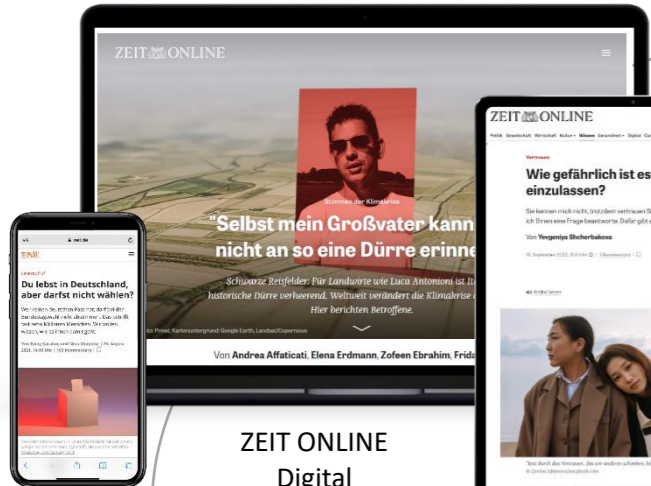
ZEIT ONLINE

Stimmen der Klimakrise

"Selbst mein Großvater kann nicht an so eine Dürre erinne

Schwarze Reisfelder: Für Landwirte wie Luca Antonioni ist It historische Dürre verheerend. Weltweit verändert die Klimakrise Hier berichten Betroffene.

Foto: Privat; Kartenuntergrund: Google Earth, Landsat/Copernicus

Von Andrea Affaticati, Elena Erdmann, Zofeen Ebrahim, Frida

ZEIT ONLINE

Politik Gesellschaft Wirtschaft Kultur Wissen Gesundheit Digital

Vertrauen

Wie gefährlich ist es einzulassen?

Sie kennen mich nicht, trotzdem vertrauen S ich Ihnen eine Frage beantworte. Dafür gibt

Von Yevgeniya Shcherbakova

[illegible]

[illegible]

zeit.de

ZEIT

Leserbrief

Du lebst in Deutschland, aber darfst nicht wählen?

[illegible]

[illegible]

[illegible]

ZEIT ONLINE
Digital